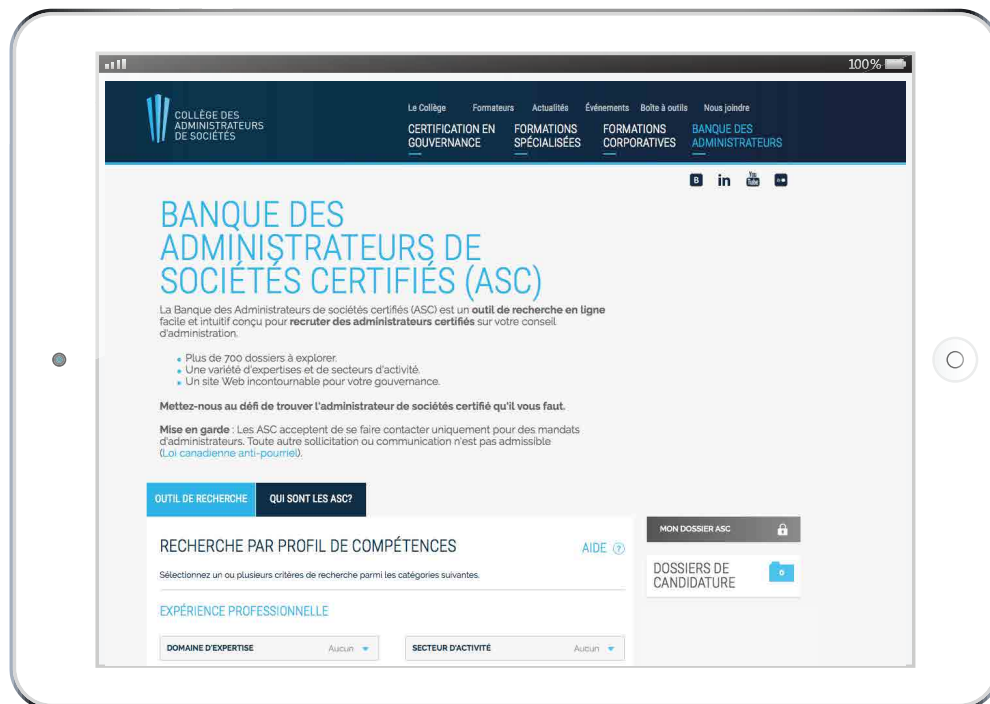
100%

COLLÈGE DES ADMINISTRATEURS DE SOCIÉTÉS

Le Collège Formateurs Actualités Événements Boîte à outils Nous joindre

CERTIFICATION EN GOUVERNANCE FORMATIONS SPÉCIALISÉES FORMATIONS CORPORATIVES BANQUE DES ADMINISTRATEURS

B in You Tube

BANQUE DES ADMINISTRATEURS DE SOCIÉTÉS CERTIFIÉS (ASC)

La Banque des Administrateurs de sociétés certifiés (ASC) est un **outil de recherche en ligne** facile et intuitif conçu pour **recruter des administrateurs certifiés** sur votre conseil d'administration.

- Plus de 700 dossiers à explorer.
- Une variété d'expertises et de secteurs d'activité.
- Un site Web incontournable pour votre gouvernance.

**Mettez-nous au défi de trouver l'administrateur de sociétés certifié qu'il vous faut.**

**Mise en garde** : Les ASC acceptent de se faire contacter uniquement pour des mandats d'administrateurs. Toute autre sollicitation ou communication n'est pas admissible (Loi canadienne anti-pourriel).

OUTIL DE RECHERCHE QUI SONT LES ASC?

RECHERCHE PAR PROFIL DE COMPÉTENCES AIDE ?

Sélectionnez un ou plusieurs critères de recherche parmi les catégories suivantes.

EXPÉRIENCE PROFESSIONNELLE

| DOMAINE D'EXPERTISE Aucun | SECTEUR D'ACTIVITÉ Aucun |
|---|---|

MON DOSSIER ASC

DOSSIERS DE CANDIDATURE 0